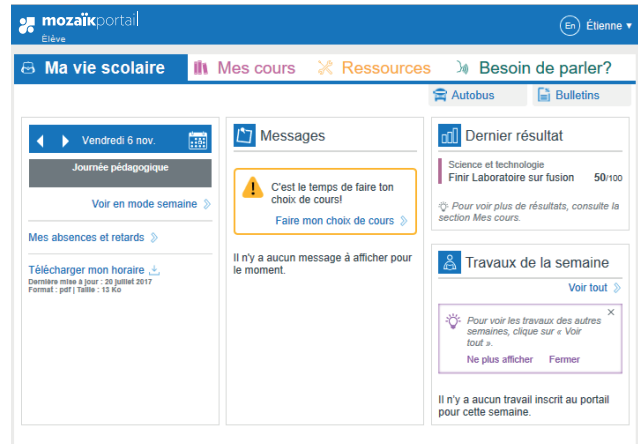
mozaïkportail
Élève

En Étienne

Ma vie scolaire
Mes cours
Ressources
Besoin de parler?

Autobus
Bulletins

Vendredi 6 nov.

Journée pédagogique

Voir en mode semaine

Mes absences et retards

Télécharger mon horaire
Dernière mise à jour : 20 juillet 2017
Format : pdf | Taille : 13 Ko

Messages

C'est le temps de faire ton choix de cours!

Faire mon choix de cours

Il n'y a aucun message à afficher pour le moment.

Dernier résultat

Science et technologie
Finir Laboratoire sur fusion 50/100

Pour voir plus de résultats, consulte la section Mes cours.

Travaux de la semaine

Voir tout

Pour voir les travaux des autres semaines, clique sur « Voir tout ».

Ne plus afficher Fermer

Il n'y a aucun travail inscrit au portail pour cette semaine.